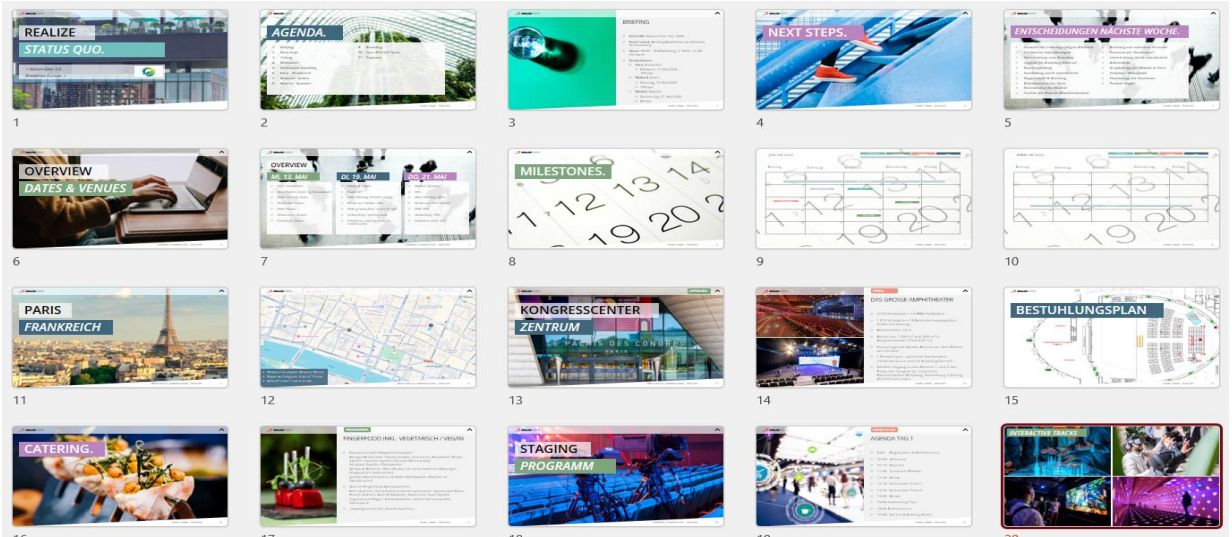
REALIZE
STATUS QUO.

1

AGENDA.

2

BRIEFING

3

NEXT STEPS.

4

ENTSCHEIDUNGEN NÄCHSTE WOCHE.

5

OVERVIEW
DATES & VENUES

6

OVERVIEW
MI, 13. MAI
DI, 19. MAI
DO, 21. MAI

7

MILESTONES.

8

9

10

PARIS
FRANKREICH

11

12

KONGRESSCENTER
ZENTRUM

13

DAS GROSSE AMPHITHEATER

14

BESTUHLUNGSPLAN

15

CATERING.

16

FINGERFOOD INKL. VEGETARISCH / VEGAN

17

STAGING
PROGRAMM

18

AGENDA TAG 1

19

INTERACTIVE TRACKS

20